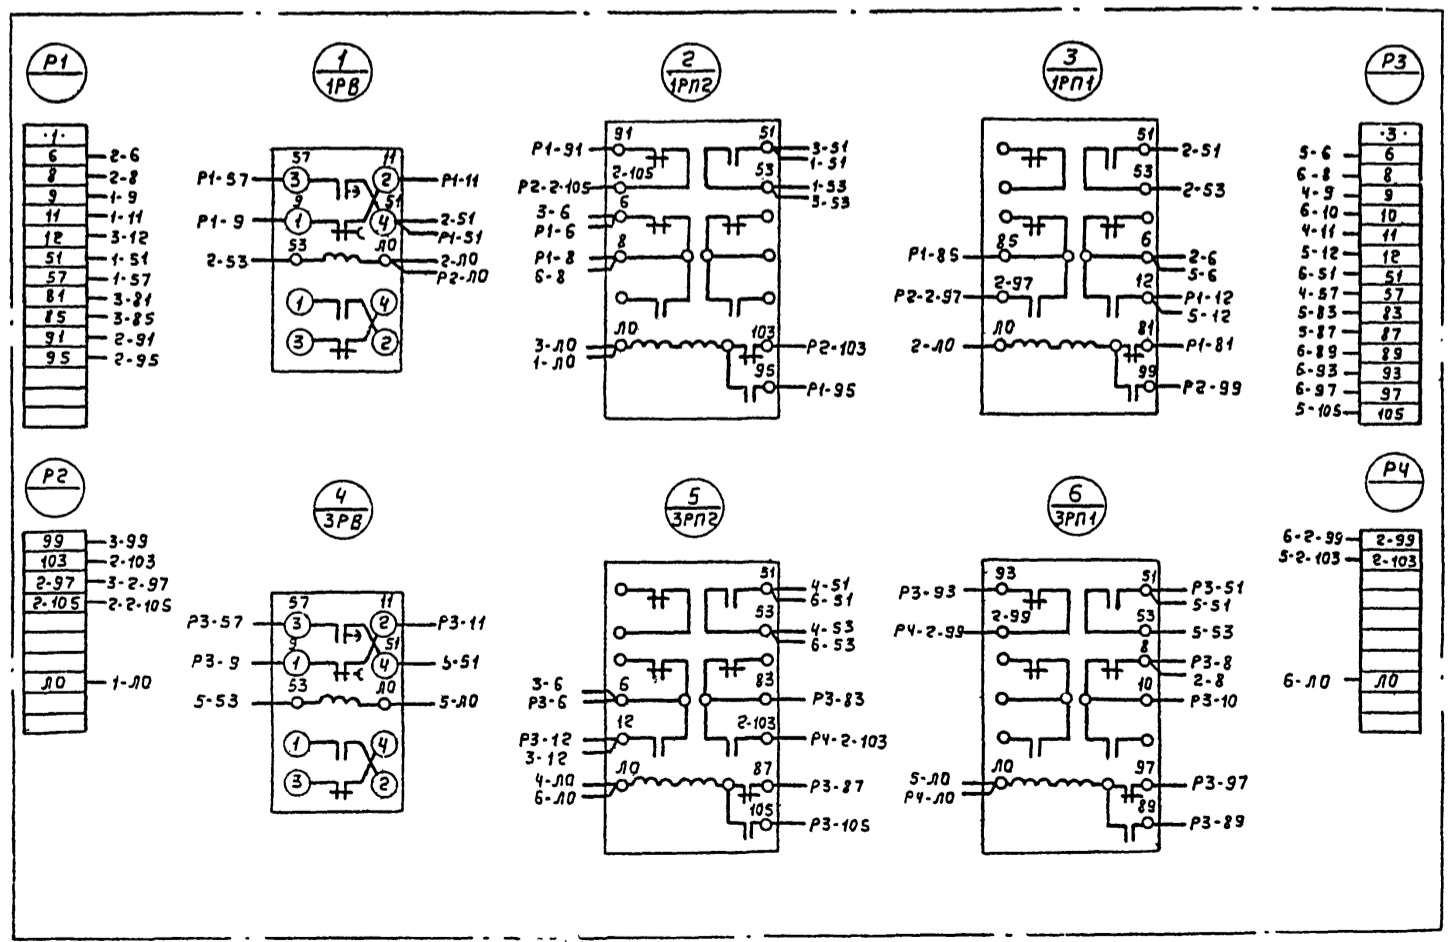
Р1

| ·1· | |
|---|---|
| 6 | 2-6 |
| 8 | 2-8 |
| 9 | 1-9 |
| 11 | 1-11 |
| 12 | 3-12 |
| 51 | 1-51 |
| 57 | 1-57 |
| 81 | 3-81 |
| 85 | 3-85 |
| 91 | 2-91 |
| 95 | 2-95 |

$\frac{1}{1РВ}$

Р1-57 57 3 11 2 Р1-11
Р1-9 9 1 51 4 2-51 Р1-51
2-53 53 ЛО 2-ЛО Р2-ЛО
1 4
3 2

$\frac{2}{1РП2}$

Р1-91 91 2-105 51 3-51 1-51
Р2-2-105 53 1-53 5-53
3-6 Р1-6 6
Р1-8 6-8 8
3-ЛО 1-ЛО ЛО 103 Р2-103
95 Р1-95

$\frac{3}{1РП1}$

51 2-51
53 2-53
Р1-85 85 6 2-6 5-6
Р2-2-97 2-97 12 Р1-12 5-12
2-ЛО ЛО 81 Р1-81
99 Р2-99

Р3

| | ·3· |
|---|---|
| 5-6 | 6 |
| 6-8 | 8 |
| 4-9 | 9 |
| 6-10 | 10 |
| 4-11 | 11 |
| 5-12 | 12 |
| 6-51 | 51 |
| 4-57 | 57 |
| 5-83 | 83 |
| 5-87 | 87 |
| 6-89 | 89 |
| 6-93 | 93 |
| 6-97 | 97 |
| 5-105 | 105 |

Р2

| 99 | 3-99 |
|---|---|
| 103 | 2-103 |
| 2-97 | 3-2-97 |
| 2-105 | 2-2-105 |
| ЛО | 1-ЛО |

$\frac{4}{3РВ}$

Р3-57 57 3 11 2 Р3-11
Р3-9 9 1 51 4 5-51
5-53 53 ЛО 5-ЛО
1 4
3 2

$\frac{5}{3РП2}$

51 4-51 6-51
53 4-53 6-53
3-6 Р3-6 6 83 Р3-83
Р3-12 3-12 12 2-103 Р4-2-103
4-ЛО 6-ЛО ЛО 87 Р3-87
105 Р3-105

$\frac{6}{3РП1}$

Р3-93 93 51 Р3-51 5-51
Р4-2-99 2-99 53 5-53
8 Р3-8 2-8
10 Р3-10
5-ЛО Р4-ЛО ЛО 97 Р3-97
89 Р3-89

Р4

| | |
|---|---|
| 6-2-99 | 2-99 |
| 5-2-103 | 2-103 |
| 6-ЛО | ЛО |